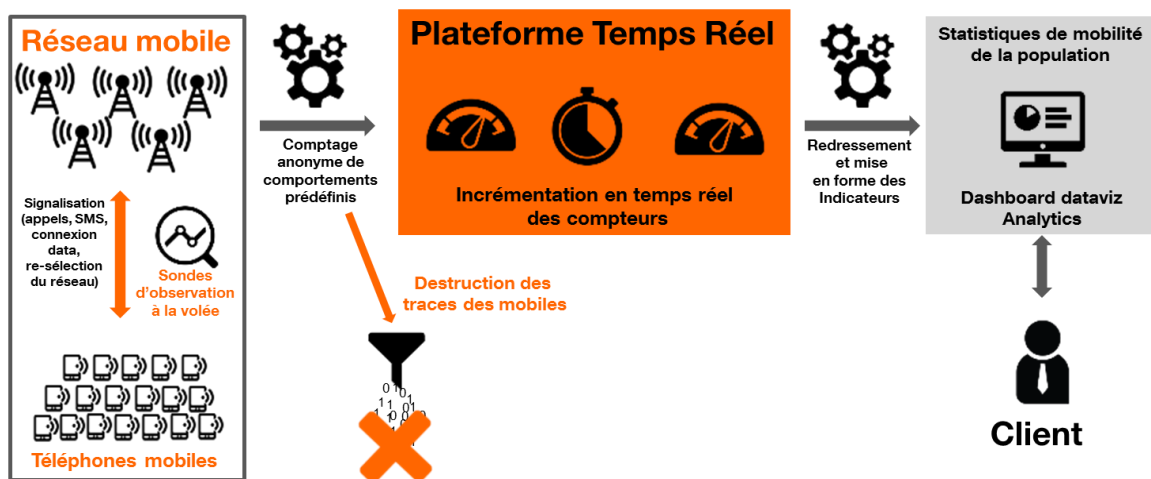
Réseau mobile

Signalisation (appels, SMS, connexion data, re-sélection du réseau)

Sondes d'observation à la volée

Téléphones mobiles

Comptage anonyme de comportements prédéfinis

Destruction des traces des mobiles

Plateforme Temps Réel

Incrémentation en temps réel des compteurs

Redressement et mise en forme des Indicateurs

Statistiques de mobilité de la population

Dashboard dataviz Analytics

Client